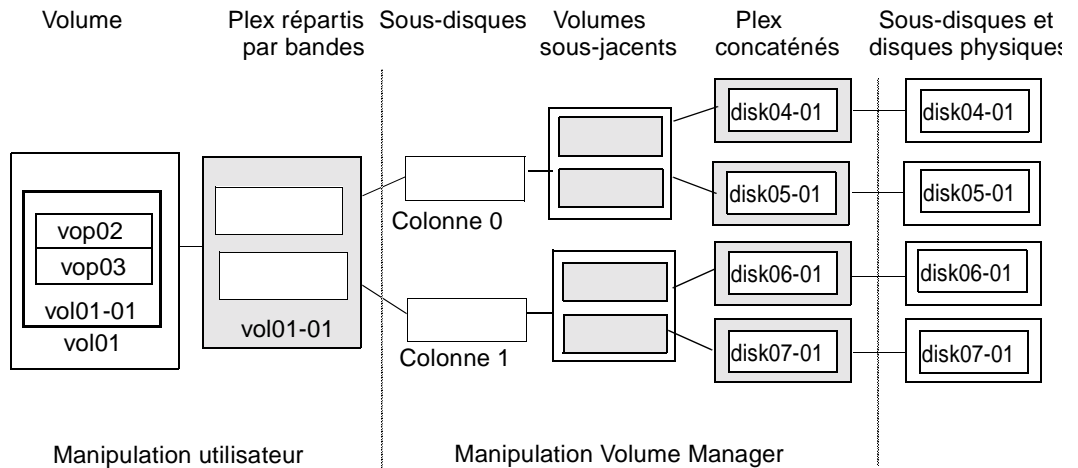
Volume

Plex répartis par bandes

Sous-disques

Volumes sous-jacents

Plex concaténés

Sous-disques et disques physiques

vop02

vop03

vol01-01

vol01

vol01-01

Colonne 0

Colonne 1

disk04-01

disk05-01

disk06-01

disk07-01

disk04-01

disk05-01

disk06-01

disk07-01

Manipulation utilisateur

Manipulation Volume Manager